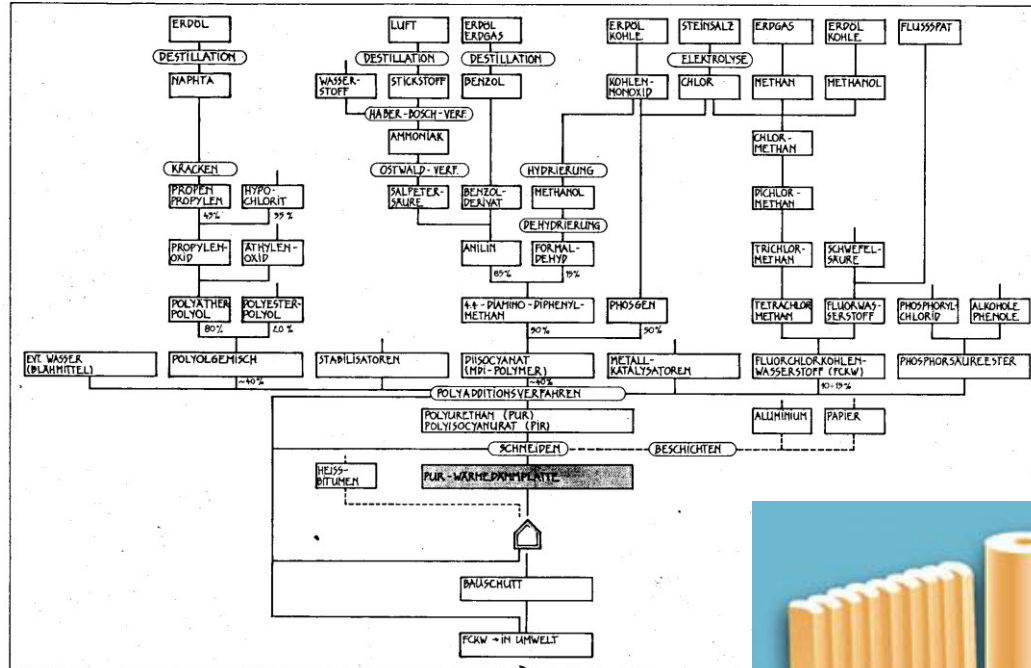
ERDÖL

DESTILLATION

NAPHTA

KRACKEN

PROPEN PROPYLEN

HYPOCHLORIT

45%

55%

PROPYLENOXID

ÄTHYLENOXID

POLYÄTHERPOLYOL

POLYESTERPOLYOL

80%

20%

EVTL. WASSER (BLÄHMITTEL)

POLYOLGEMISCH

~40%

LUFT

ERDÖL ERDGAS

DESTILLATION

DESTILLATION

WASSERSTOFF

STICKSTOFF

BENZOL

HABER-BOSCH-VERF.

AMMONIAK

OSTWALD-VERF.

SALPETERSÄURE

BENZOLDERIVAT

ANILIN

85%

4.4-DIAMINO-DIPHENYLMETHAN

50%

STABILISATOREN

DIISOCYANAT (MDI-POLYMER)

~40%

ERDÖL KOHLE

STEINSALZ

ELEKTROLYSE

KOHLENMONOXID

CHLOR

HYDRIERUNG

METHANOL

DEHYDRIERUNG

FORMALDEHYD

15%

PHOSGEN

50%

METALLKATALYSATOREN

ERDGAS

ERDÖL KOHLE

FLUSSSPAT

METHAN

METHANOL

CHLORMETHAN

DICHLORMETHAN

TRICHLORMETHAN

SCHWEFELSÄURE

TETRACHLORMETHAN

FLUORWASSERSTOFF

PHOSPHORYLCHLORID

ALKOHOLE PHENOLE

FLUORCHLORKOHLENWASSERSTOFF (FCKW)

10-15%

PHOSPHORSÄUREESTER

POLYADDITIONSVERFAHREN

POLYURETHAN (PUR) POLYISOCYANURAT (PIR)

ALUMINIUM

PAPIER

SCHNEIDEN

BESCHICHTEN

HEISSBITUMEN

PUR-WÄRMEDÄMMPLATTE

BAUSCHUTT

FCKW → IN UMWELT